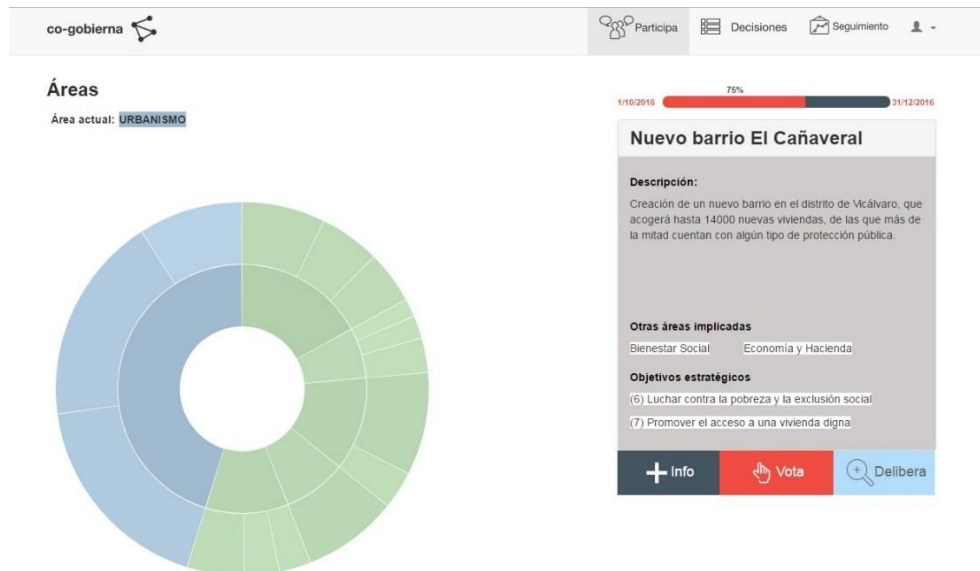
co-gobierna

Participa Decisiones Seguimiento

Áreas

Área actual: URBANISMO

75%

1/10/2016 31/12/2016

Nuevo barrio El Cañaveral

Descripción:

Creación de un nuevo barrio en el distrito de Vicálvaro, que acogerá hasta 14000 nuevas viviendas, de las que más de la mitad cuentan con algún tipo de protección pública.

Otras áreas implicadas

Bienestar Social Economía y Hacienda

Objetivos estratégicos

(6) Luchar contra la pobreza y la exclusión social

(7) Promover el acceso a una vivienda digna

Info Vota Delibera